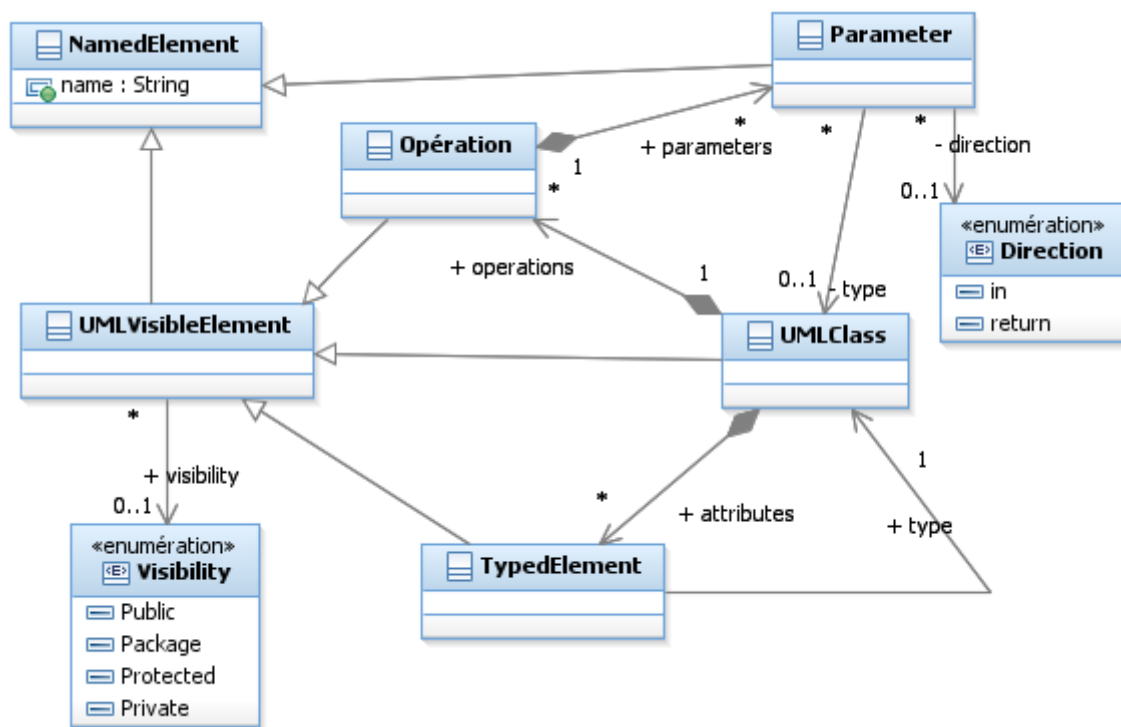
NamedElement

name : String

Parameter

Opération

+ parameters

1

*

*

*

- direction

0..1

«enumération»
Direction

in

return

*

+ operations

1

0..1

- type

UMLVisibleElement

UMLClass

*

+ visibility

0..1

«enumération»
Visibility

Public

Package

Protected

Private

*

+ attributes

1

+ type

TypedElement